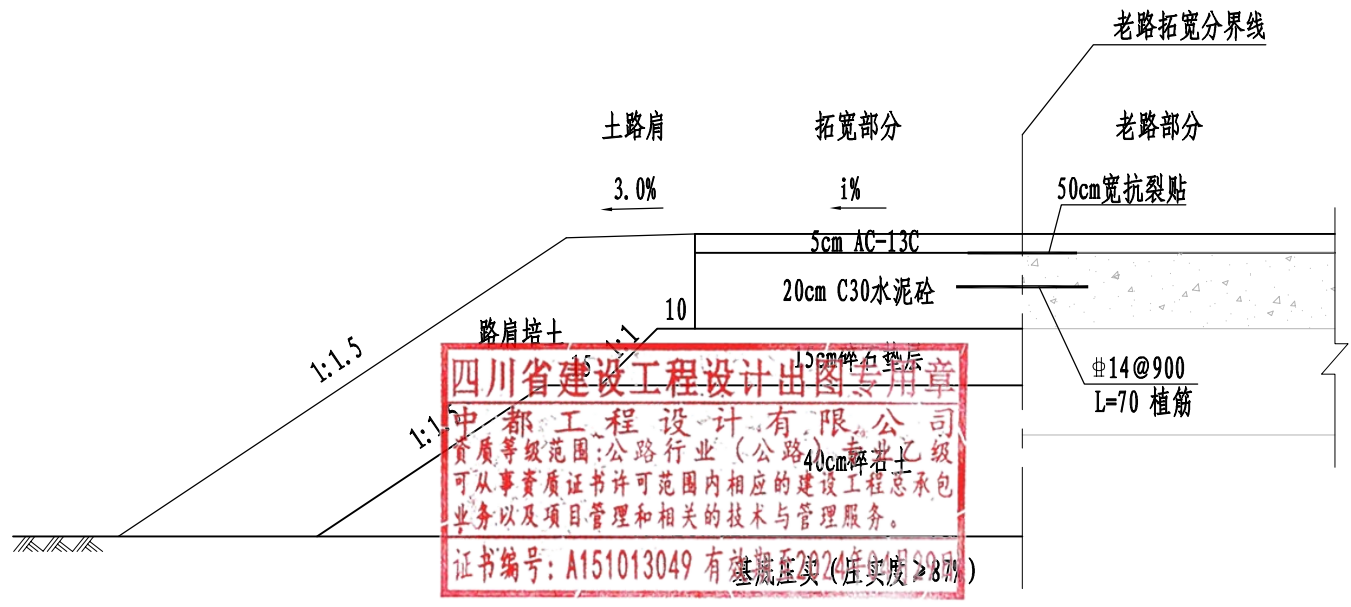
老路拓宽分界线

土路肩

拓宽部分

老路部分

3.0%

i%

50cm宽抗裂贴

5cm AC-13C

20cm C30水泥砼

10

路肩培土

1:1.5

1:1

15

15cm碎石垫层

Φ14@900
L=70 植筋

1:1.5

40cm碎石土

基底压实（压实度≥87%）

四川省建设工程设计出图专用章
中都工程设计有限公司
资质等级范围：公路行业（公路）专业乙级
可从事资质证书许可范围内相应的建设工程总承包业务以及项目管理和相关的技术与管理服务。
证书编号：A151013049 有效期至2024年04月29日